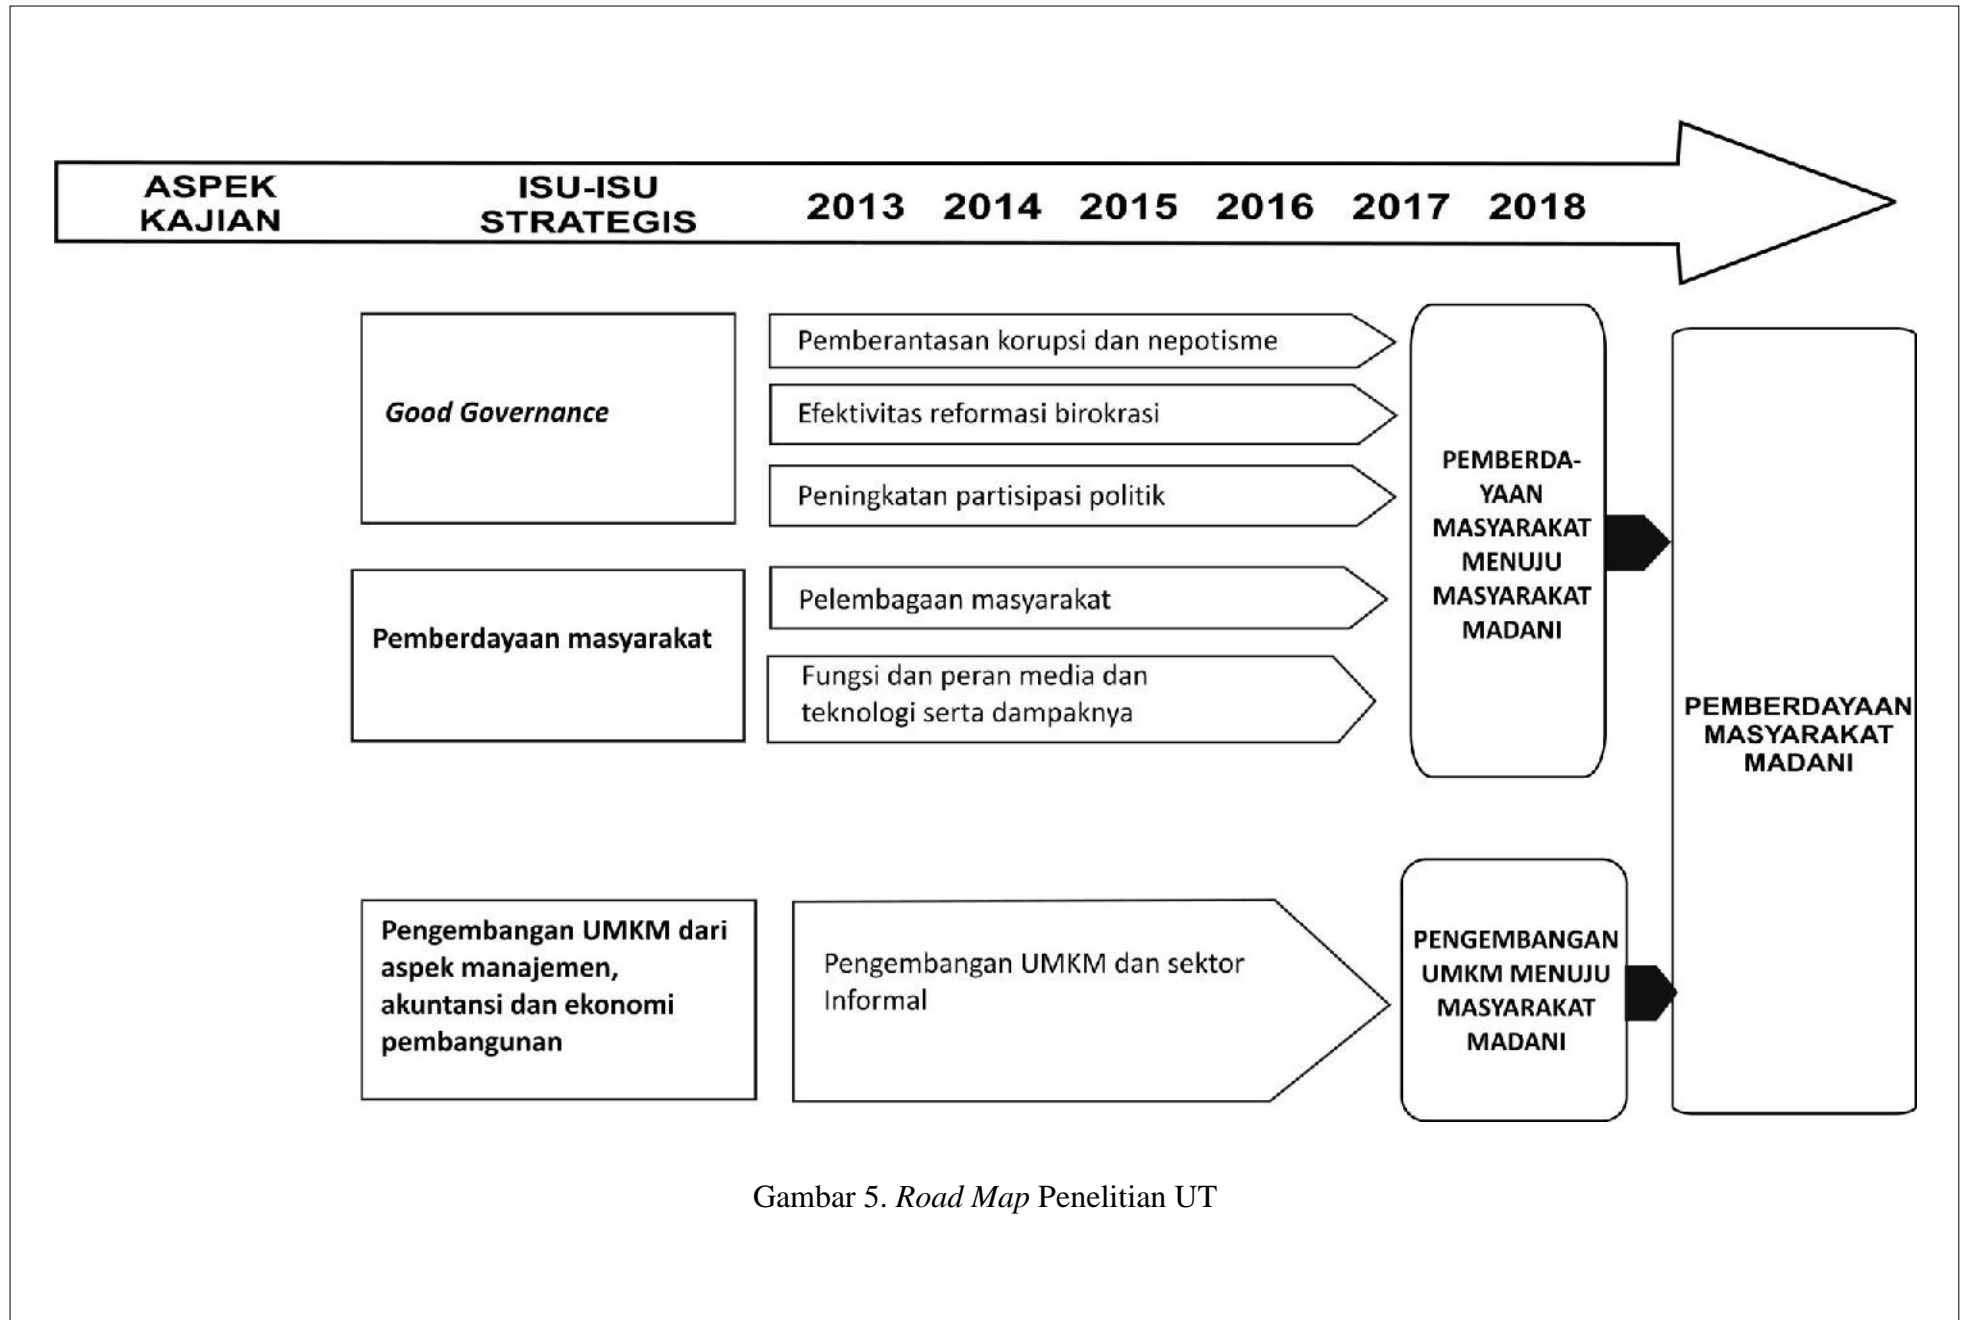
ASPEK KAJIAN

ISU-ISU STRATEGIS

2013 2014 2015 2016 2017 2018

*Good Governance*

Pemberantasan korupsi dan nepotisme

Efektivitas reformasi birokrasi

Peningkatan partisipasi politik

Pemberdayaan masyarakat

Pelembagaan masyarakat

Fungsi dan peran media dan teknologi serta dampaknya

PEMBERDAYAAN MASYARAKAT MENUJU MASYARAKAT MADANI

Pengembangan UMKM dari aspek manajemen, akuntansi dan ekonomi pembangunan

Pengembangan UMKM dan sektor Informal

PENGEMBANGAN UMKM MENUJU MASYARAKAT MADANI

PEMBERDAYAAN MASYARAKAT MADANI

Gambar 5. *Road Map* Penelitian UT